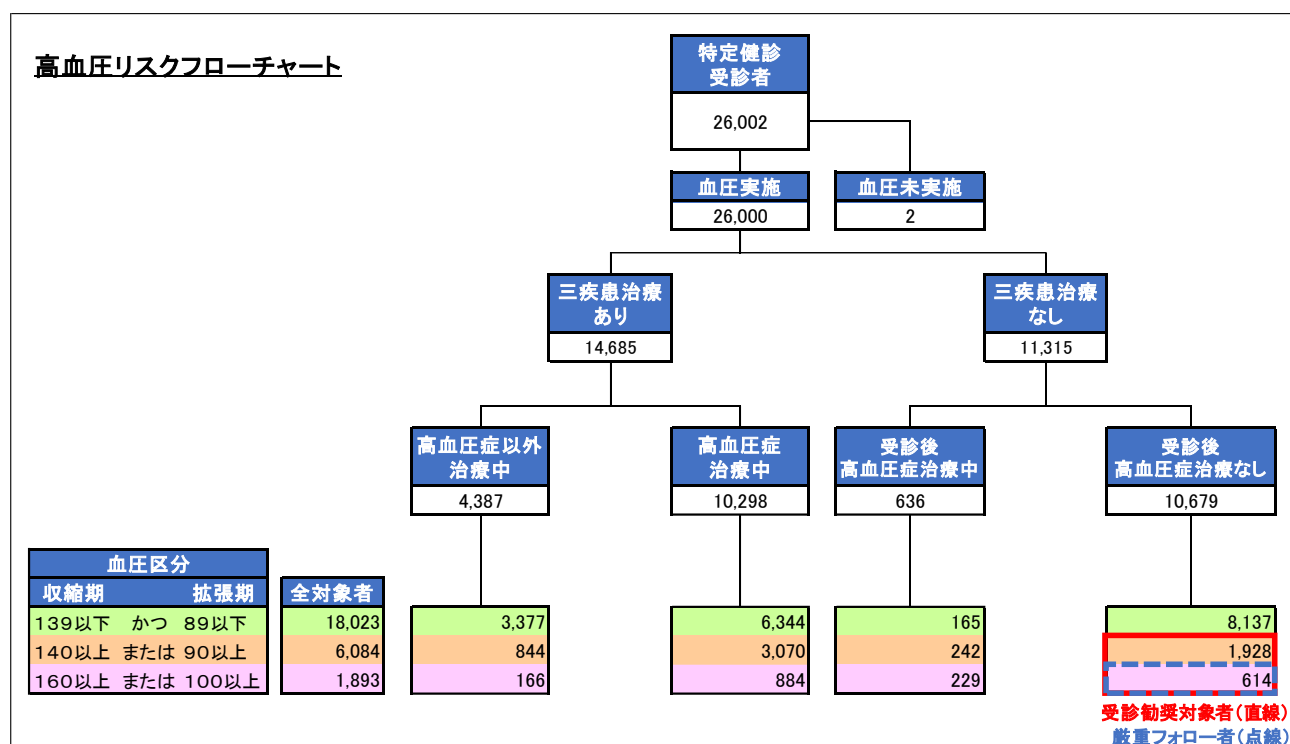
高血圧リスクフローチャート

特定健診
受診者
26,002

血圧実施
26,000

血圧未実施
2

三疾患治療
あり
14,685

三疾患治療
なし
11,315

高血圧症以外
治療中
4,387

高血圧症
治療中
10,298

受診後
高血圧症治療中
636

受診後
高血圧症治療なし
10,679

| 血圧区分 | | 全対象者 | | | | |
|---|---|---|---|---|---|---|
| 収縮期 | 拡張期 | | | | | |
| 139以下　かつ | 89以下 | 18,023 | 3,377 | 6,344 | 165 | 8,137 |
| 140以上　または | 90以上 | 6,084 | 844 | 3,070 | 242 | 1,928 |
| 160以上　または | 100以上 | 1,893 | 166 | 884 | 229 | 614 |

受診勧奨対象者（直線）
厳重フォロー者（点線）